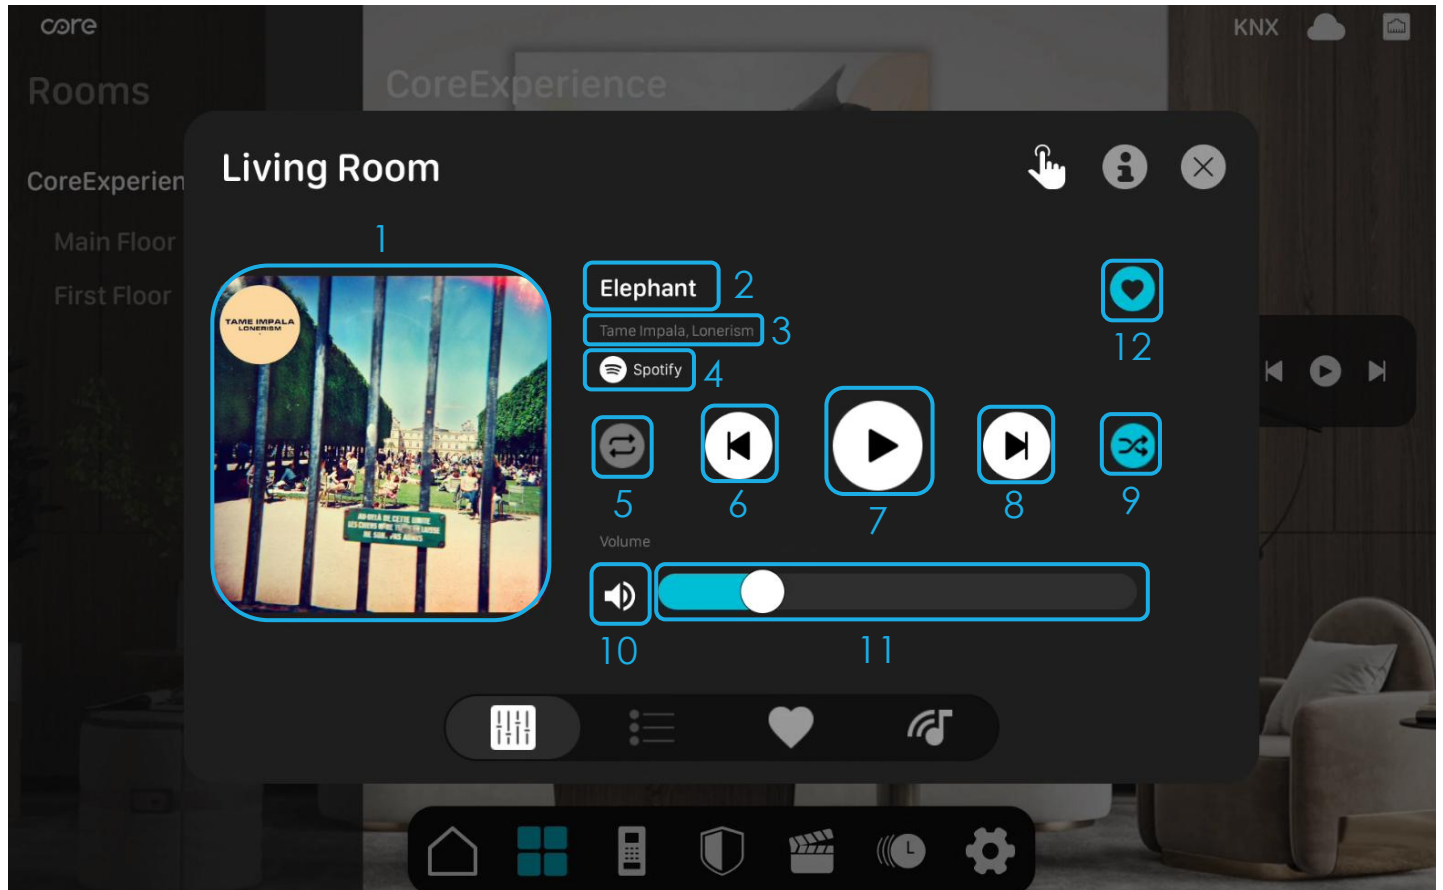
core

Rooms

CoreExperience

CoreExperien

Main Floor

First Floor

KNX

Living Room

1

TAME IMPALA LONERISM

AU-DELÀ DE CETTE LIMITE LES CHIENS NE SONT PAS ADMIS

Elephant 2

Tame Impala, Lonerism 3

Spotify 4

12

5 6 7 8 9

Volume

10 11